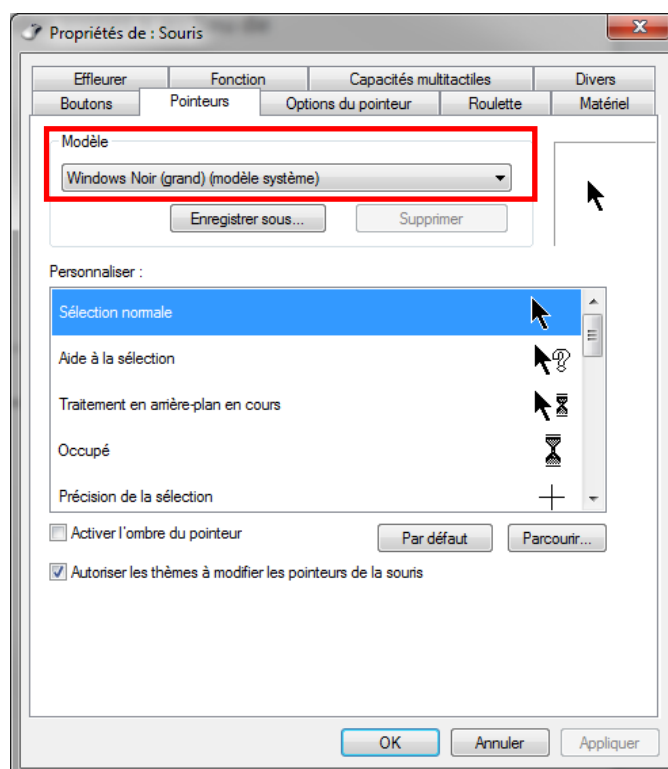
Propriétés de : Souris

Effleurer
Fonction
Capacités multitactiles
Divers
Boutons
Pointeurs
Options du pointeur
Roulette
Matériel

Modèle
Windows Noir (grand) (modèle système)
Enregistrer sous...
Supprimer

Personnaliser :
Sélection normale
Aide à la sélection
Traitement en arrière-plan en cours
Occupé
Précision de la sélection

Activer l'ombre du pointeur
Par défaut
Parcourir...
Autoriser les thèmes à modifier les pointeurs de la souris

OK
Annuler
Appliquer